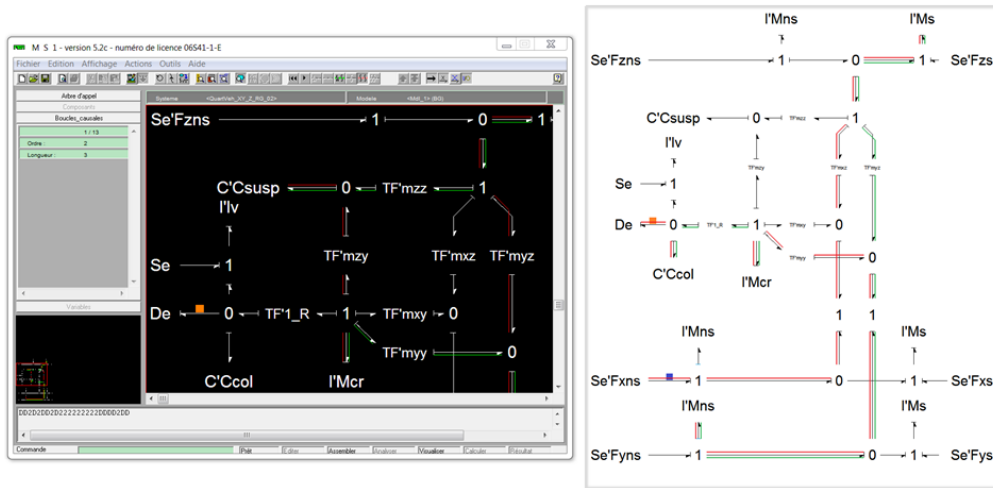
M S 1 - version 5.2c - numéro de licence 06541-1-E

Fichier Edition Affichage Actions Outils Aide

Arbre d'appel
Composants
Boucles_causales
1 / 13
Ordre : 2
Longueur : 3
Variables

Systeme
Modele

Se'Fzns 1 0 1
C'Csusp 0 TF'mzz 1
I'Iv
TF'mzy
TF'mxz TF'myz
Se 1
De 0 TF'1_R 1 TF'mxy 0
TF'myy 0
C'Ccol
I'Mcr

DD2D2DD2D222222222DDDD2DD

Commande
Prêt Editer Assembler Analyser Visualiser Calculer Résultat

I'Mns I'Ms
Se'Fzns 1 0 1 Se'Fzs
C'Csusp 0 TF'mzz 1
I'Iv
TF'mzy TF'mxz TF'myz
Se 1
De 0 TF'1_R 1 TF'mxy 0
TF'myy 0
C'Ccol
I'Mcr
1 1
I'Mns I'Ms
Se'Fxns 1 0 1 Se'Fxs
I'Mns I'Ms
Se'Fyns 1 0 1 Se'Fys